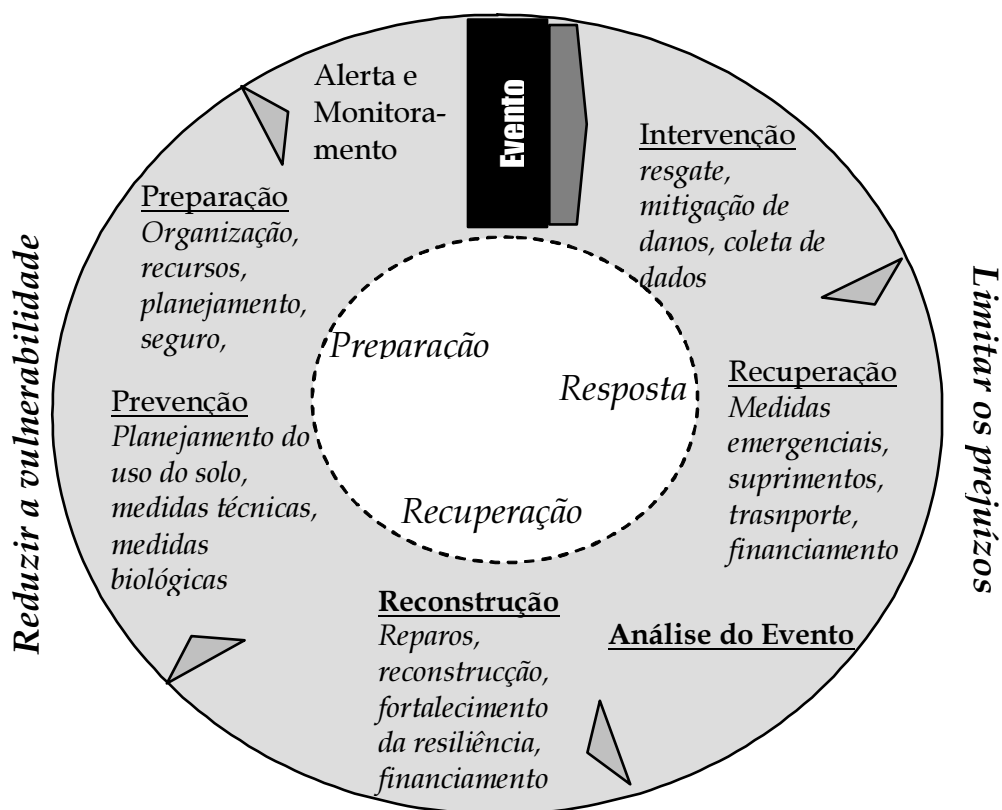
Reduzir a vulnerabilidade

Alerta e Monitoramento

Evento

Intervenção
resgate, mitigação de danos, coleta de dados

Preparação
Organização, recursos, planejamento, seguro,

Prevenção
Planejamento do uso do solo, medidas técnicas, medidas biológicas

Preparação

Resposta

Recuperação

Recuperação
Medidas emergenciais, suprimentos, trasnporte, financiamento

Reconstrução
Reparos, reconstrucção, fortalecimento da resiliência, financiamento

Análise do Evento

Limitar os prejuízos